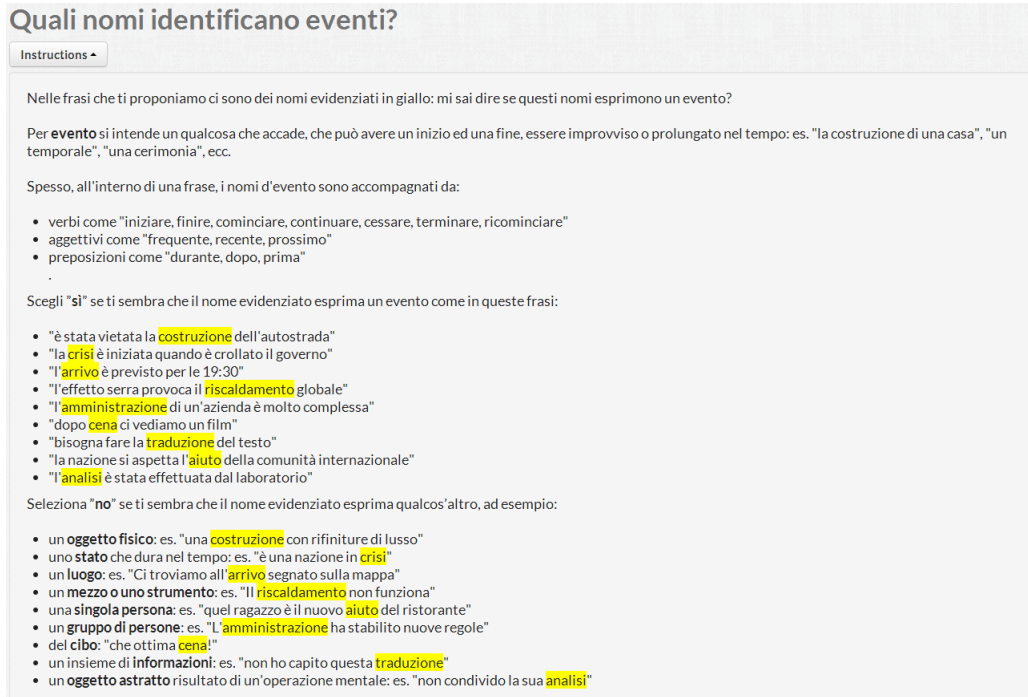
Quali nomi identificano eventi?

Instructions

Nelle frasi che ti proponiamo ci sono dei nomi evidenziati in giallo: mi sai dire se questi nomi esprimono un evento?

Per evento si intende un qualcosa che accade, che può avere un inizio ed una fine, essere improvviso o prolungato nel tempo: es. "la costruzione di una casa", "un temporale", "una cerimonia", ecc.

Spesso, all'interno di una frase, i nomi d'evento sono accompagnati da:

- verbi come "iniziare, finire, cominciare, continuare, cessare, terminare, ricominciare"
- aggettivi come "frequente, recente, prossimo"
- preposizioni come "durante, dopo, prima"
.

Scegli "sì" se ti sembra che il nome evidenziato esprima un evento come in queste frasi:

- "è stata vietata la costruzione dell'autostrada"
- "la crisi è iniziata quando è crollato il governo"
- "l'arrivo è previsto per le 19:30"
- "l'effetto serra provoca il riscaldamento globale"
- "l'amministrazione di un'azienda è molto complessa"
- "dopo cena ci vediamo un film"
- "bisogna fare la traduzione del testo"
- "la nazione si aspetta l'aiuto della comunità internazionale"
- "l'analisi è stata effettuata dal laboratorio"

Seleziona "no" se ti sembra che il nome evidenziato esprima qualcos'altro, ad esempio:

- un oggetto fisico: es. "una costruzione con rifiniture di lusso"
- uno stato che dura nel tempo: es. "è una nazione in crisi"
- un luogo: es. "Ci troviamo all'arrivo segnato sulla mappa"
- un mezzo o uno strumento: es. "Il riscaldamento non funziona"
- una singola persona: es. "quel ragazzo è il nuovo aiuto del ristorante"
- un gruppo di persone: es. "L'amministrazione ha stabilito nuove regole"
- del cibo: "che ottima cena!"
- un insieme di informazioni: es. "non ho capito questa traduzione"
- un oggetto astratto risultato di un'operazione mentale: es. "non condivido la sua analisi"